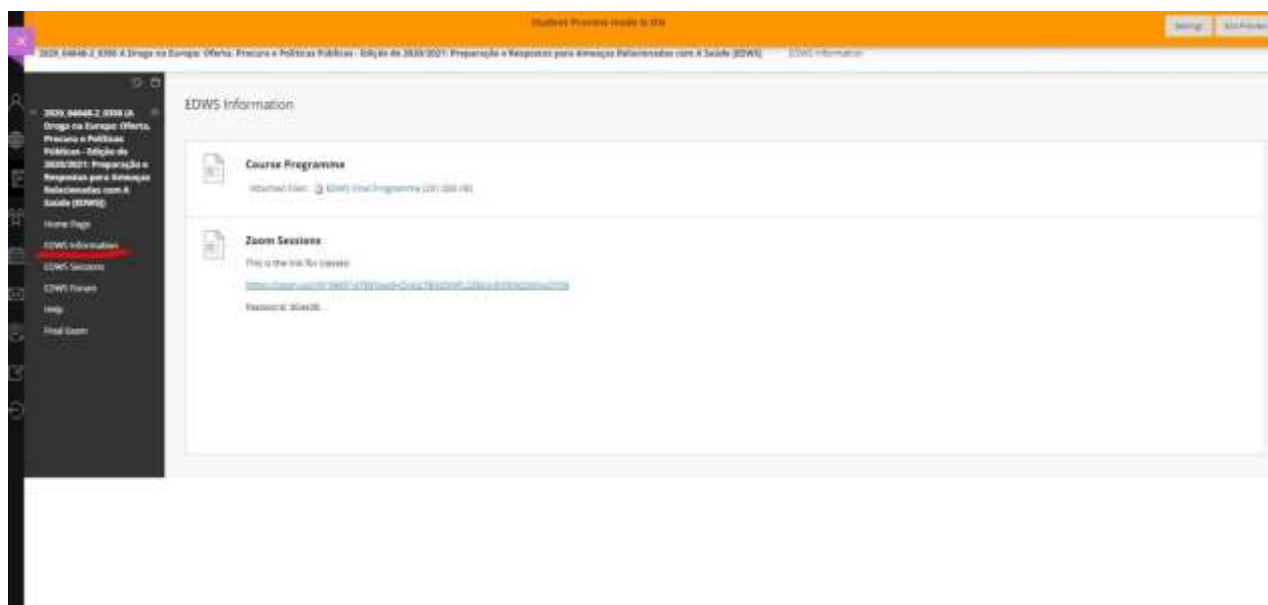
Student Preview mode is ON

Settings

Exit Preview

2020_04648-2_0356 A Droga na Europa: Oferta, Procura e Políticas Públicas - Edição de 2020/2021: Preparação e Respostas para Ameaças Relacionadas com A Saúde [EDWS]

EDWS Information

2020_04648-2_0356 (A Droga na Europa: Oferta, Procura e Políticas Públicas - Edição de 2020/2021: Preparação e Respostas para Ameaças Relacionadas com A Saúde [EDWS])

Home Page

EDWS Information

EDWS Sessions

EDWS Forum

Help

Final Exam

EDWS Information

Course Programme

Attached Files: EDWS Final Programme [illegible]

Zoom Sessions

This is the link for classes:

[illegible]

Password: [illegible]